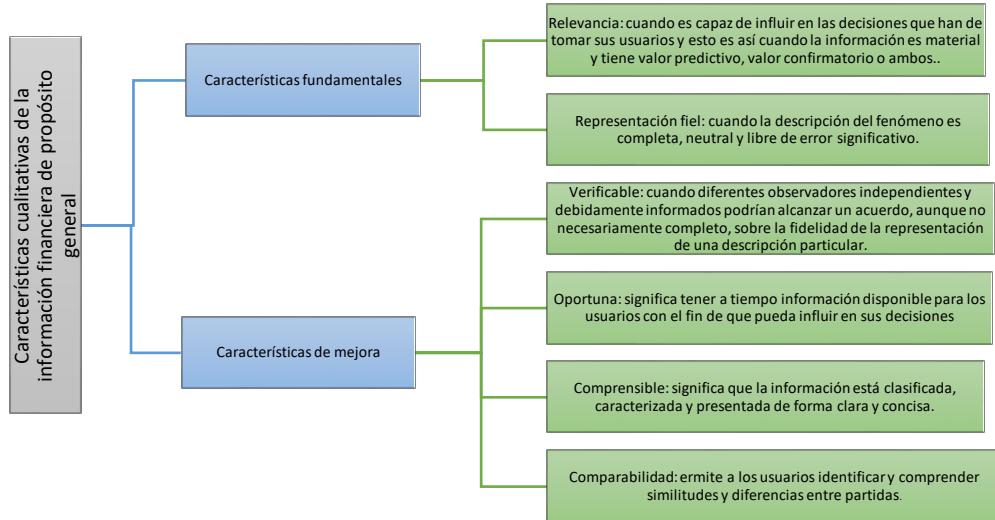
Características cualitativas de la información financiera de propósito general

Características fundamentales

Relevancia: cuando es capaz de influir en las decisiones que han de tomar sus usuarios y esto es así cuando la información es material y tiene valor predictivo, valor confirmatorio o ambos..

Representación fiel: cuando la descripción del fenómeno es completa, neutral y libre de error significativo.

Características de mejora

Verificable: cuando diferentes observadores independientes y debidamente informados podrían alcanzar un acuerdo, aunque no necesariamente completo, sobre la fidelidad de la representación de una descripción particular.

Oportuna: significa tener a tiempo información disponible para los usuarios con el fin de que pueda influir en sus decisiones

Comprensible: significa que la información está clasificada, caracterizada y presentada de forma clara y concisa.

Comparabilidad: ermite a los usuarios identificar y comprender similitudes y diferencias entre partidas.